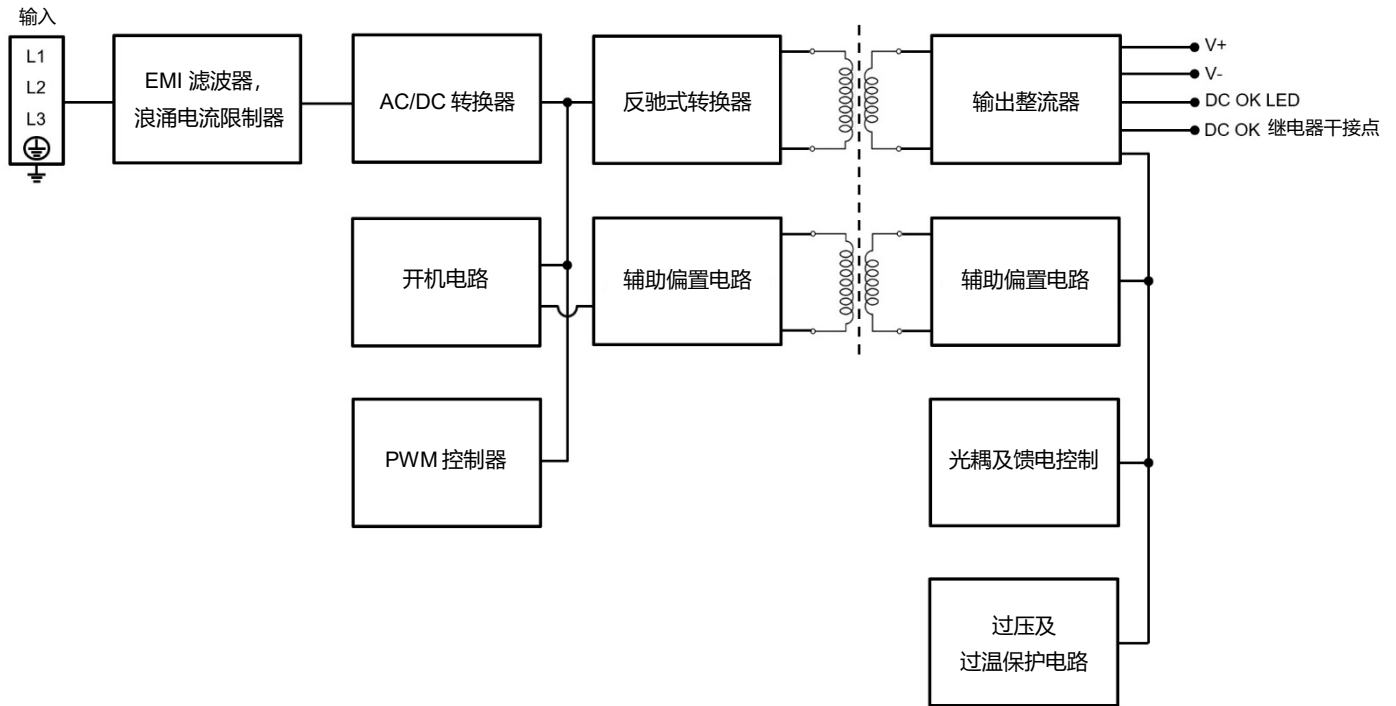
输入

L1
L2
L3

EMI 滤波器，
浪涌电流限制器

AC/DC 转换器

反驰式转换器

输出整流器

V+
V-
DC OK LED
DC OK 继电器干接点

开机电路

辅助偏置电路

辅助偏置电路

PWM 控制器

光耦及馈电控制

过压及
过温保护电路